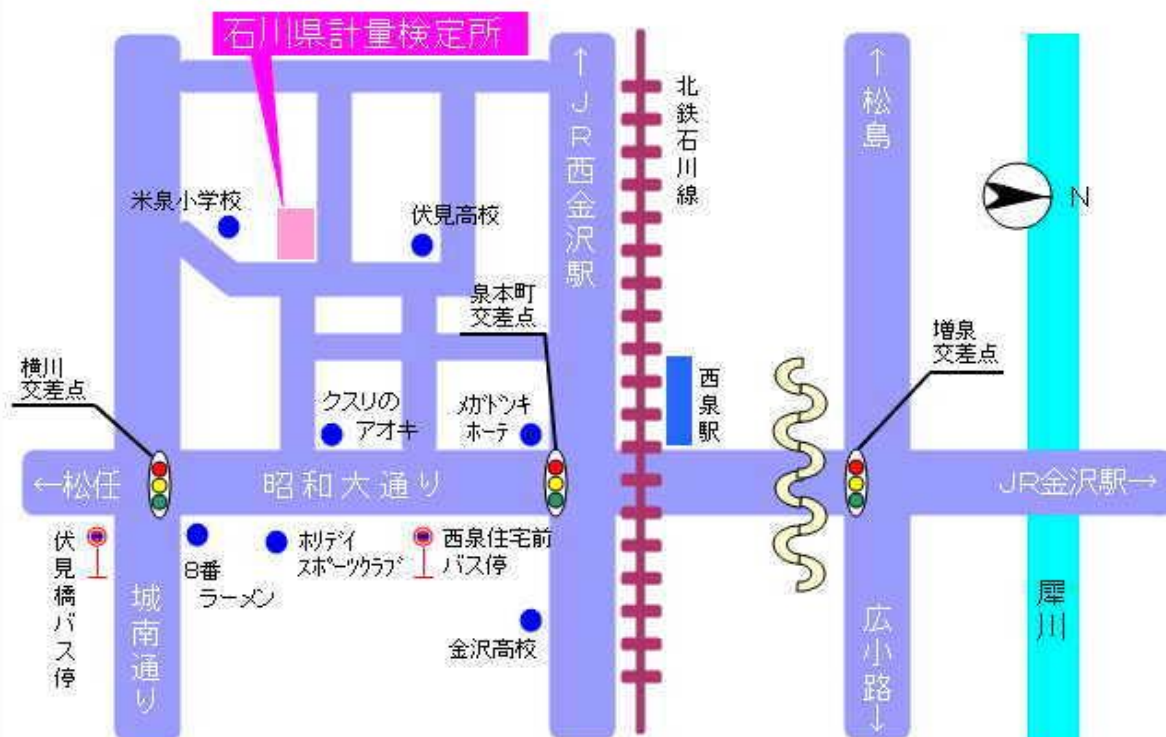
石川県計量検定所

↑JR西金沢駅

北鉄石川線

↑松島

N

米泉小学校

伏見高校

泉本町
交差点

横川
交差点

クスリの
アオキ

メガドンキ
ホーテ

西泉駅

増泉
交差点

←松任

昭和大通り

JR金沢駅→

伏見橋バス停

8番
ラーメン

ホリデイ
スポーツクラブ

西泉住宅前
バス停

城南通り

金沢高校

広小路↓

犀川